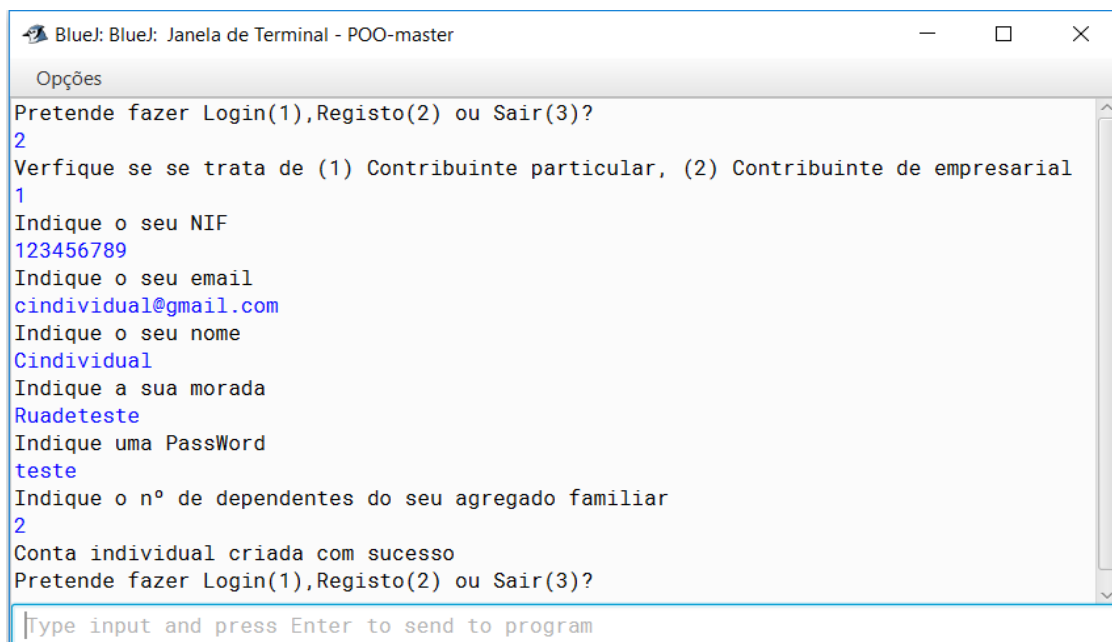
BlueJ: BlueJ: Janela de Terminal - POO-master

Opções

Pretende fazer Login(1),Registo(2) ou Sair(3)?
2
Verfique se se trata de (1) Contribuinte particular, (2) Contribuinte de empresarial
1
Indique o seu NIF
123456789
Indique o seu email
cindividual@gmail.com
Indique o seu nome
Cindividual
Indique a sua morada
Ruadeteste
Indique uma PassWord
teste
Indique o nº de dependentes do seu agregado familiar
2
Conta individual criada com sucesso
Pretende fazer Login(1),Registo(2) ou Sair(3)?

Type input and press Enter to send to program